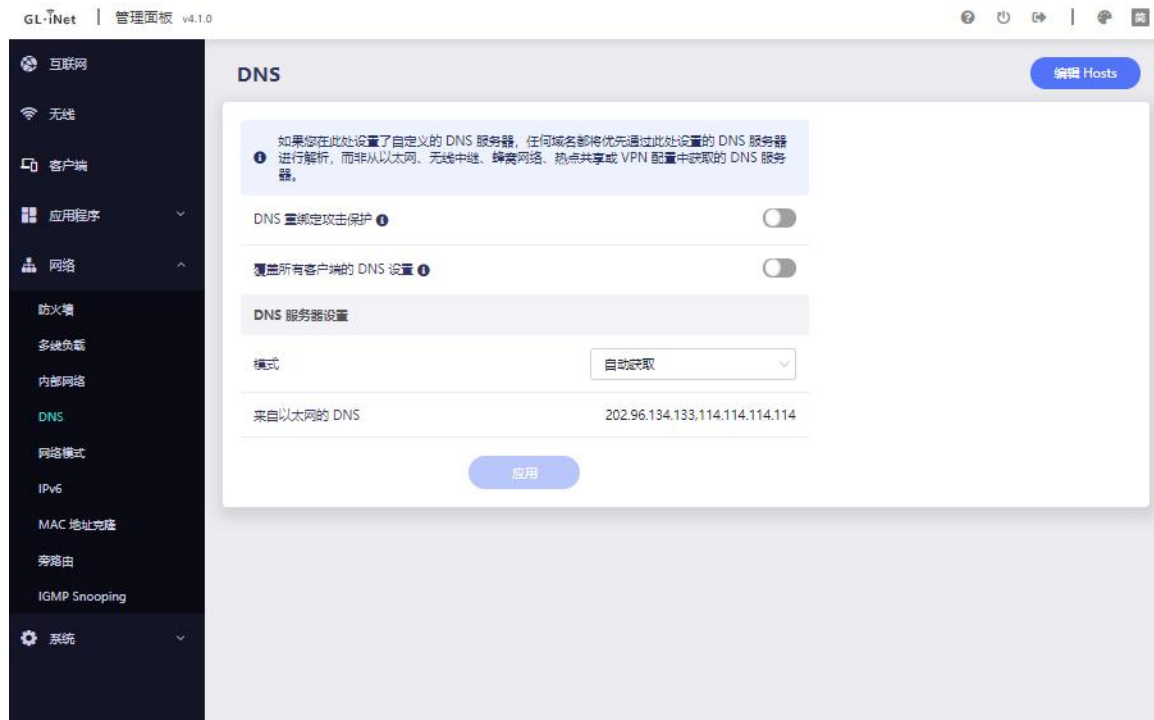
GL·iNet | 管理面板 v4.1.0

简

互联网

无线

客户端

应用程序

网络

防火墙

多线负载

内部网络

DNS

网络模式

IPv6

MAC 地址克隆

旁路由

IGMP Snooping

系统

DNS

编辑 Hosts

如果您在此处设置了自定义的 DNS 服务器，任何域名都将优先通过此处设置的 DNS 服务器进行解析，而非从以太网、无线中继、蜂窝网络、热点共享或 VPN 配置中获取的 DNS 服务器。

DNS 重绑定攻击保护

覆盖所有客户端的 DNS 设置

DNS 服务器设置

模式

自动获取

来自以太网的 DNS

202.96.134.133,114.114.114.114

应用